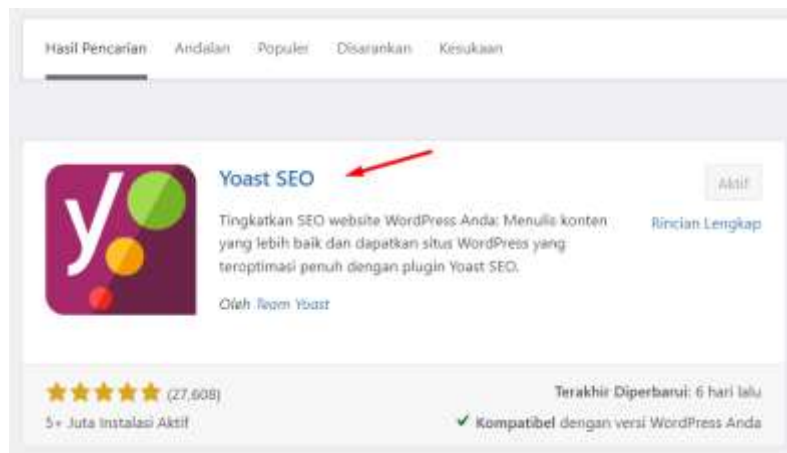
Hasil Pencarian Andalan Populer Disarankan Kesukaan

Yoast SEO

Aktif

Rincian Lengkap

Tingkatkan SEO website WordPress Anda: Menulis konten yang lebih baik dan dapatkan situs WordPress yang teroptimasi penuh dengan plugin Yoast SEO.

Oleh Team Yoast

(27,608)

5+ Juta Instalasi Aktif

Terakhir Diperbarui: 6 hari lalu

Kompatibel dengan versi WordPress Anda